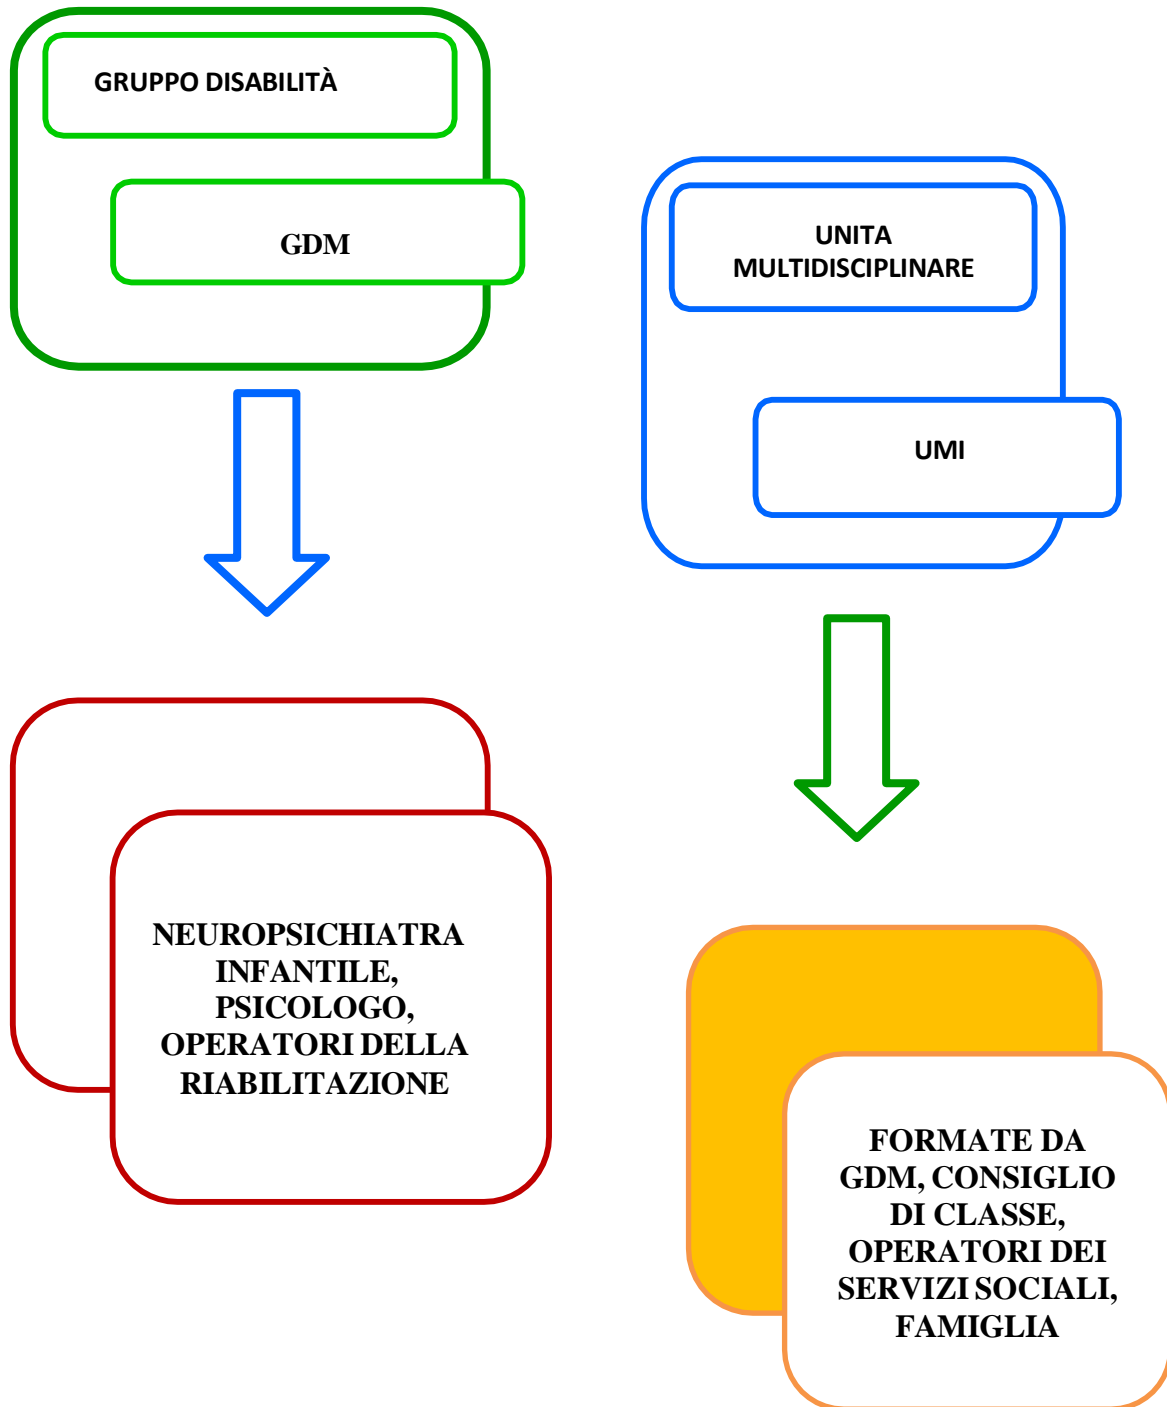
GRUPPO DISABILITÀ

GDM

UNITA MULTIDISCIPLINARE

UMI

NEUROPSICHIATRA INFANTILE, PSICOLOGO, OPERATORI DELLA RIABILITAZIONE

FORMATE DA GDM, CONSIGLIO DI CLASSE, OPERATORI DEI SERVIZI SOCIALI, FAMIGLIA